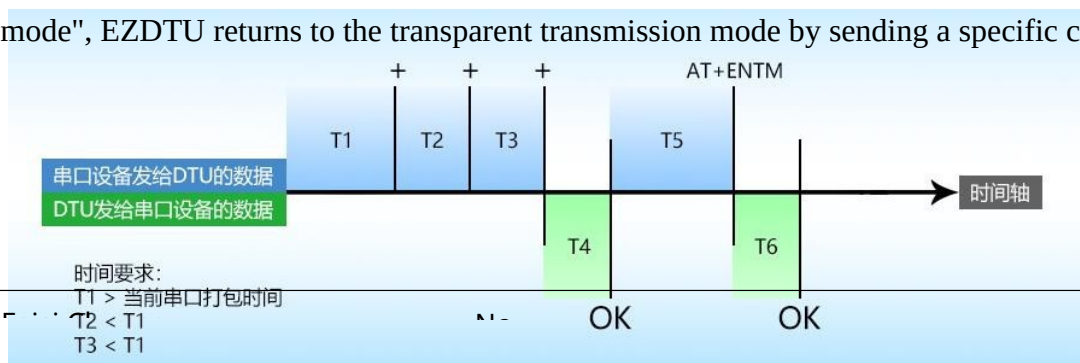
mode", EZDTU returns to the transparent transmission mode by sending a specific c

+ + + AT+ENTM

T1 T2 T3 T5

串口设备发给DTU的数据

DTU发给串口设备的数据

时间轴

T4 T6

时间要求:
T1 > 当前串口打包时间
T2 < T1
T3 < T1

OK OK